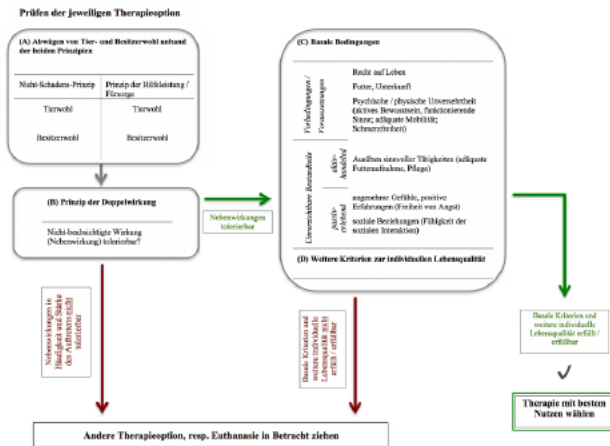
Prüfen der jeweiligen Therapieoption

(A) Abwägen von Tier- und Besitzerwohl anhand der beiden Prinzipien

| Nicht-Schadens-Prinzip | Prinzip der Hilfeleistung / Fürsorge |
|---|---|
| Tierwohl | Tierwohl |
| Besitzerwohl | Besitzerwohl |

(B) Prinzip der Doppelwirkung

Nicht-beabsichtigte Wirkung (Nebenwirkung) tolerierbar?

Nebenwirkungen tolerierbar

(C) Basale Bedingungen

Vorbedingungen / Voraussetzungen

Recht auf Leben

Futter, Unterkunft

Psychische / physische Unversehrtheit (aktives Bewusstsein, funktionierende Sinne; adäquate Mobilität; Schmerzfreiheit)

Unverzichtbare Bestandteile

aktiv-handelnd

Ausüben sinnvoller Tätigkeiten (adäquate Futteraufnahme, Pflege)

passiv-erlebend

angenehme Gefühle, positive Erfahrungen (Freiheit von Angst)

soziale Beziehungen (Fähigkeit der sozialen Interaktion)

(D) Weitere Kriterien zur individuellen Lebensqualität

Nebenwirkungen in Häufigkeit und Stärke des Auftretens nicht tolerierbar

Basale Kriterien und weitere individuelle Lebensqualität nicht erfüllt / erfüllbar

Basale Kriterien und weitere individuelle Lebensqualität erfüllt / erfüllbar

✓

Therapie mit bestem Nutzen wählen

Andere Therapieoption, resp. Euthanasie in Betracht ziehen